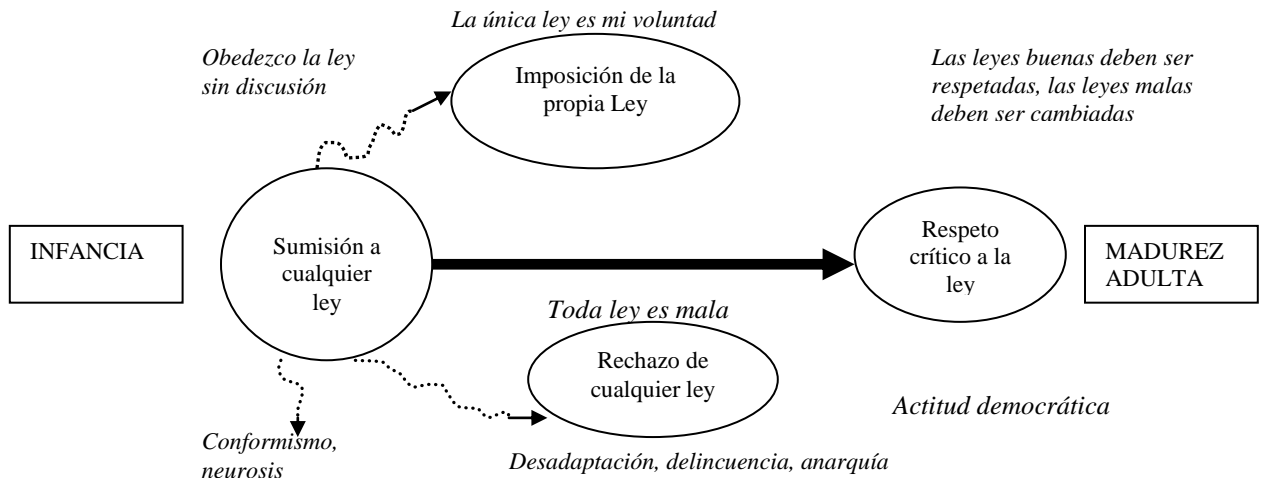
La única ley es mi voluntad

Obedezco la ley sin discusión

Imposición de la propia Ley

Las leyes buenas deben ser respetadas, las leyes malas deben ser cambiadas

INFANCIA

Sumisión a cualquier ley

Respeto crítico a la ley

MADUREZ ADULTA

Toda ley es mala

Rechazo de cualquier ley

Actitud democrática

Conformismo, neurosis

Desadaptación, delincuencia, anarquía